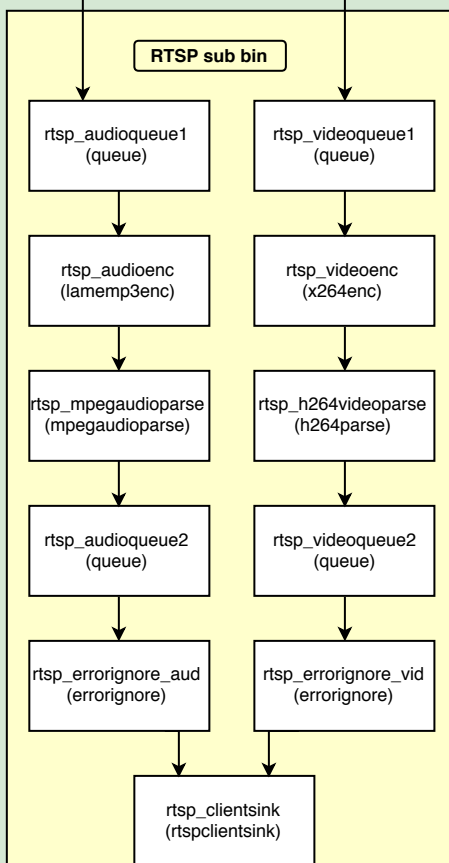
RTSP sub bin

rtsp_audioqueue1
(queue)

rtsp_videoqueue1
(queue)

rtsp_audioenc
(lamemp3enc)

rtsp_videoenc
(x264enc)

rtsp_mpegaudioparse
(mpegaudioparse)

rtsp_h264videoparse
(h264parse)

rtsp_audioqueue2
(queue)

rtsp_videoqueue2
(queue)

rtsp_errorignore_aud
(errorignore)

rtsp_errorignore_vid
(errorignore)

rtsp_clientsink
(rtspclientsink)